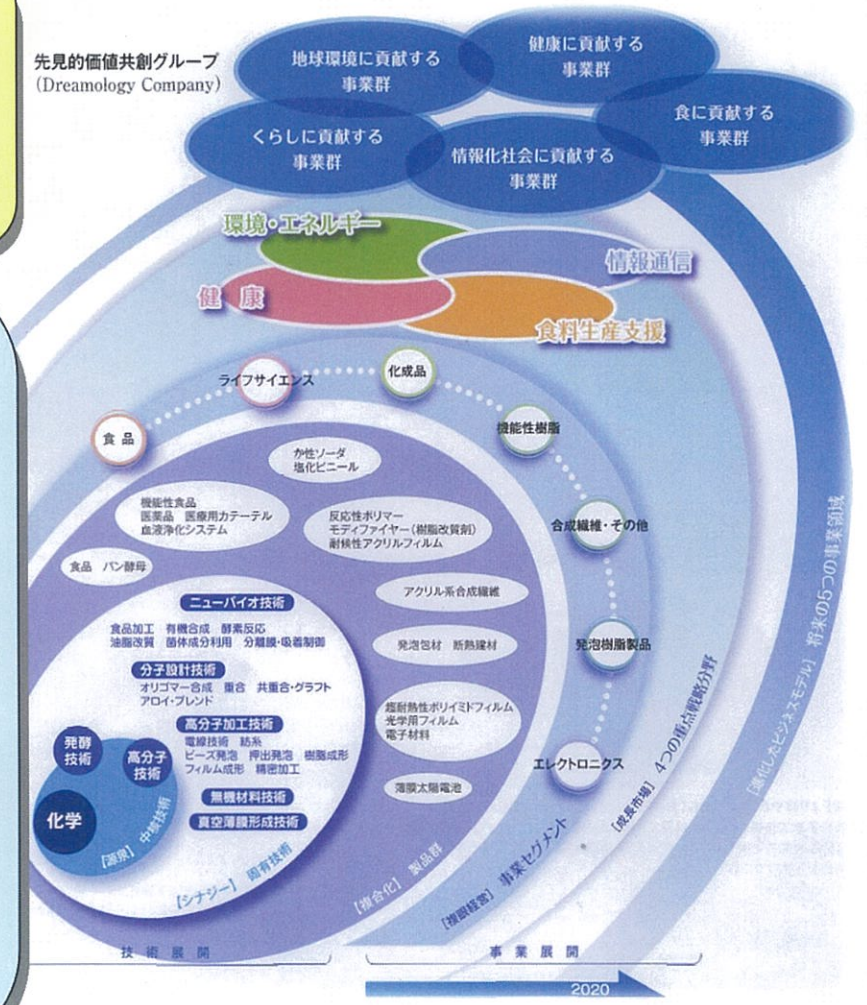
先見的価値共創グループ
(Dreamology Company)

地球環境に貢献する事業群

健康に貢献する事業群

くらしに貢献する事業群

情報化社会に貢献する事業群

食に貢献する事業群

環境・エネルギー

情報通信

健康

食料生産支援

ライフサイエンス

化成品

食品

機能性樹脂

合成繊維・その他

発泡樹脂製品

エレクトロニクス

か性ソーダ
塩化ビニール

機能性食品
医薬品　医療用カテーテル
血液浄化システム

反応性ポリマー
モディファイヤー（樹脂改質剤）
耐候性アクリルフィルム

食品　パン酵母

アクリル系合成繊維

発泡包材　断熱建材

超耐熱性ポリイミドフィルム
光学用フィルム
電子材料

薄膜太陽電池

ニューバイオ技術
食品加工　有機合成　酵素反応
油脂改質　菌体成分利用　分離膜・吸着制御

分子設計技術
オリゴマー合成　重合　共重合・グラフト
アロイ・ブレンド

高分子加工技術
電線技術　紡糸
ビーズ発泡　押出発泡　樹脂成形
フィルム成形　精密加工

無機材料技術

真空薄膜形成技術

発酵技術

高分子技術

化学

［源泉］中核技術

［シナジー］固有技術

［複合化］製品群

［複眼経営］事業セグメント

［成長市場］4つの重点戦略分野

［進化したビジネスモデル］将来の5つの事業領域

技術展開

事業展開

2020